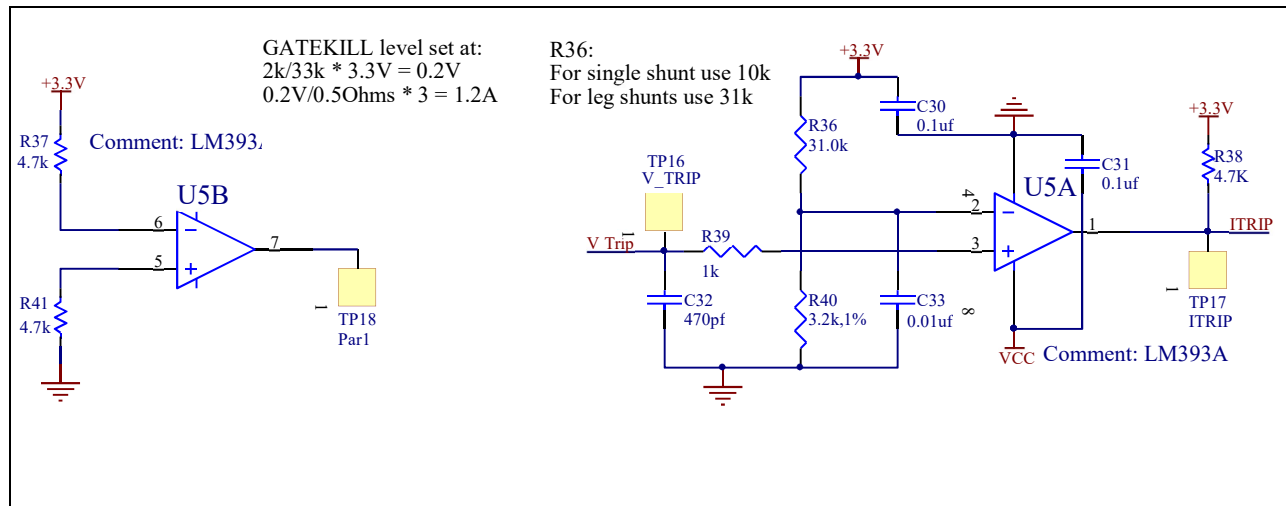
GATEKILL level set at:
2k/33k * 3.3V = 0.2V
0.2V/0.5Ohms * 3 = 1.2A

R36:
For single shunt use 10k
For leg shunts use 31k

+3.3V
R37
4.7k
Comment: LM393A
U5B
6
5
7
1
TP18
Par1
R41
4.7k

+3.3V
C30
0.1uf
R36
31.0k
TP16
V_TRIP
1
V Trip
R39
1k
C32
470pf
R40
3.2k,1%
C33
0.01uf
8
4
2
3
C31
0.1uf
U5A
1
+3.3V
R38
4.7K
ITRIP
1
TP17
ITRIP
VCC
Comment: LM393A